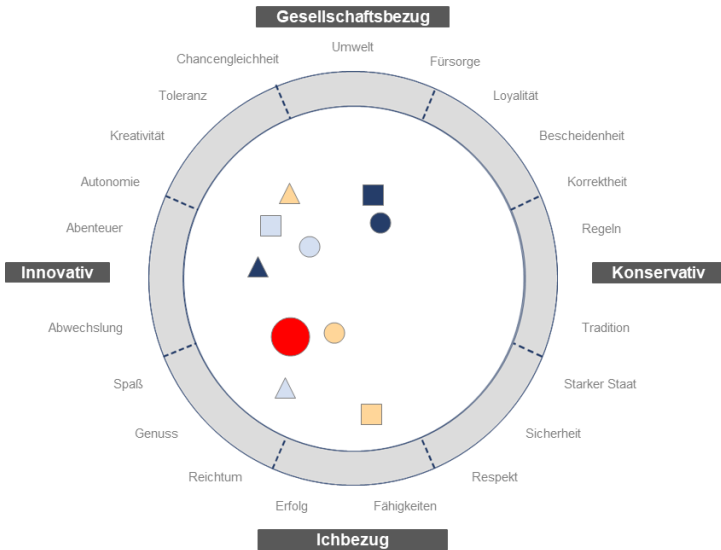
Gesellschaftsbezug

Chancengleichheit
Umwelt
Fürsorge
Toleranz
Loyalität
Kreativität
Bescheidenheit
Autonomie
Korrektheit
Abenteuer
Regeln

Innovativ
Konservativ

Abwechslung
Tradition
Spaß
Starker Staat
Genuss
Sicherheit
Reichtum
Respekt
Erfolg
Fähigkeiten

Ichbezug